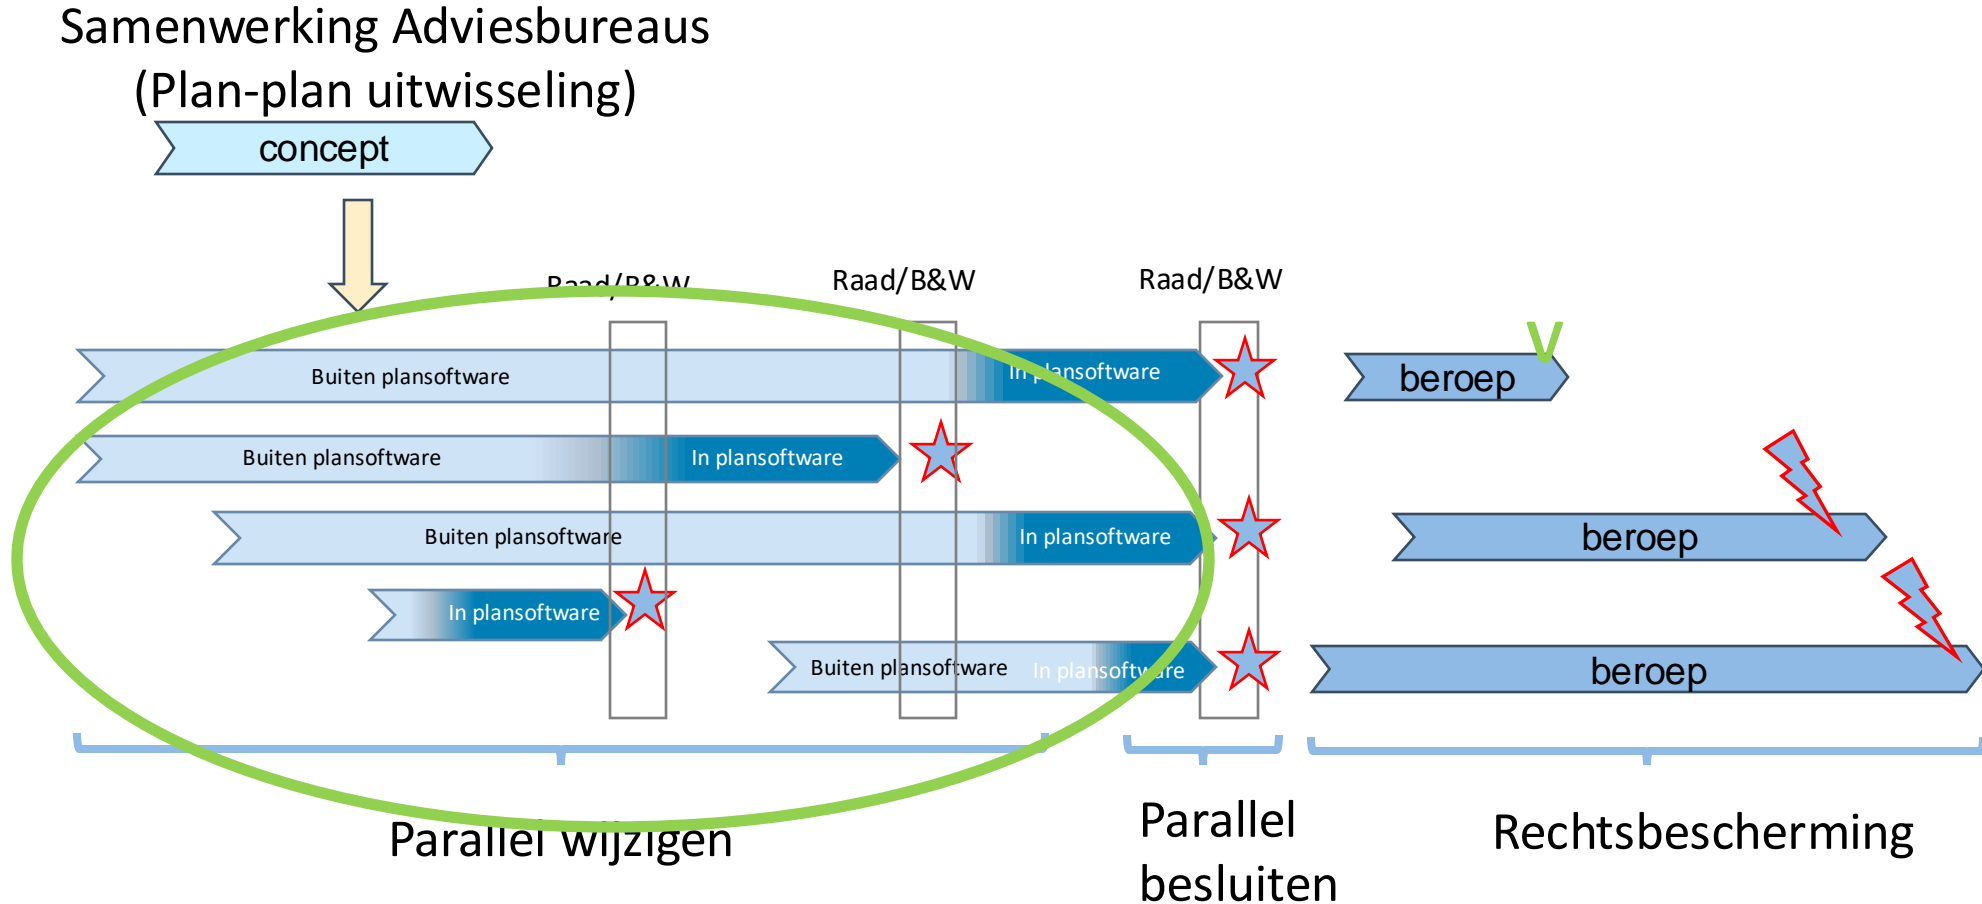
Samenwerking Adviesbureaus (Plan-plan uitwisseling)

concept

Raad/B&W

Raad/B&W

Raad/B&W

Buiten plansoftware

In plansoftware

beroep

Buiten plansoftware

In plansoftware

Buiten plansoftware

In plansoftware

beroep

In plansoftware

Buiten plansoftware

In plansoftware

beroep

Parallel wijzigen

Parallel besluiten

Rechtsbescherming